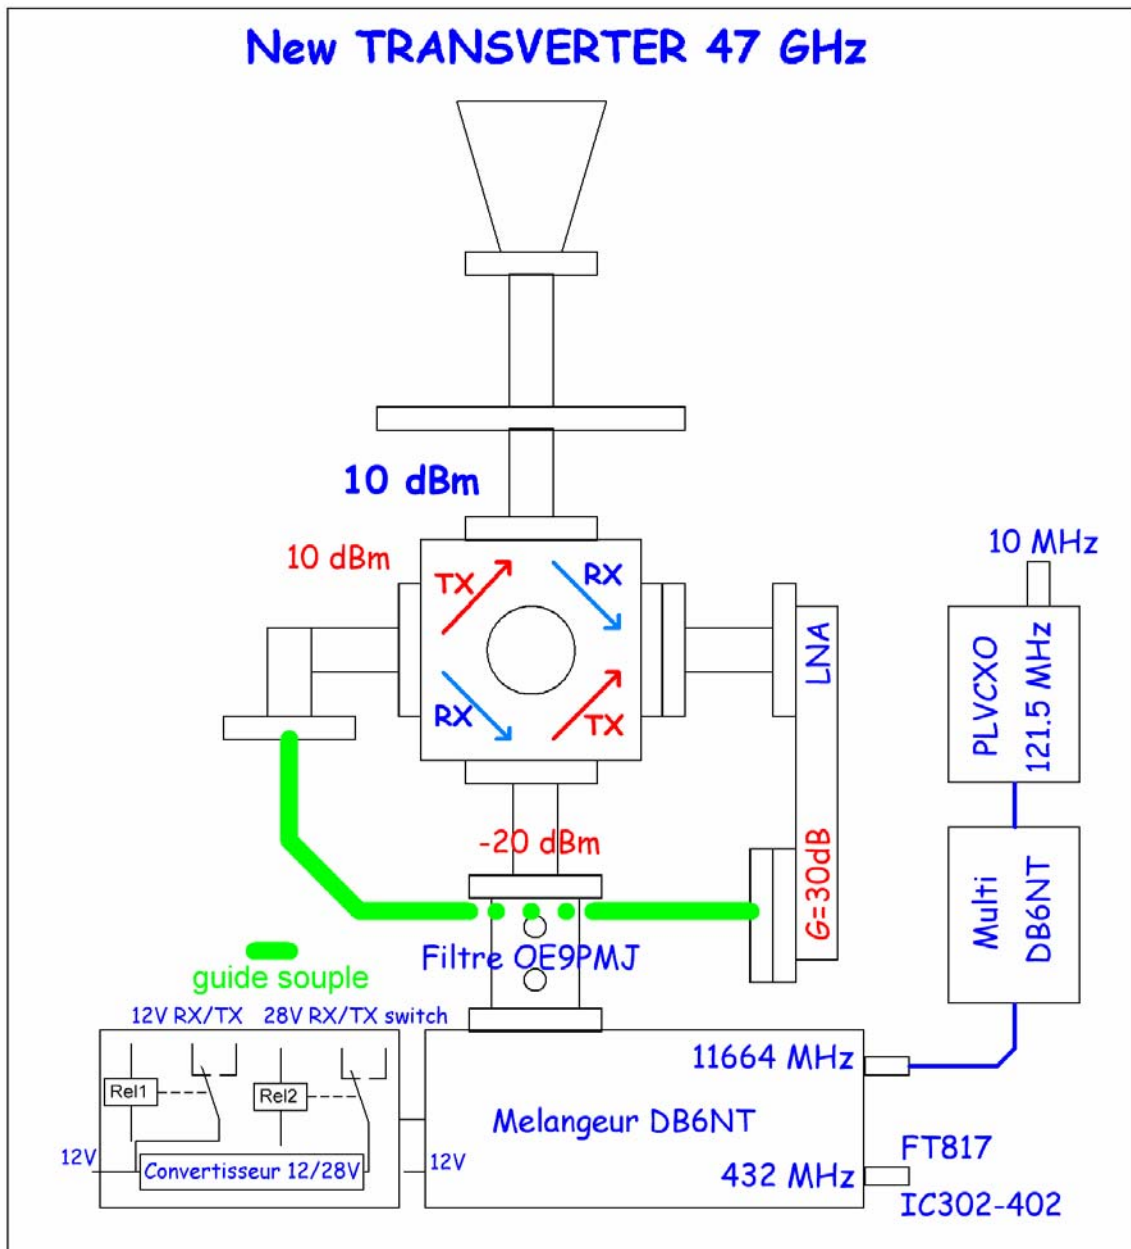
New TRANSVERTER 47 GHz

10 dBm

10 dBm

TX

RX

RX

TX

LNA

10 MHz

PLVCXO 121.5 MHz

-20 dBm

G=30dB

Multi DB6NT

guide souple

Filtre OE9PMJ

12V RX/TX 28V RX/TX switch

Rel1

Rel2

12V

Convertisseur 12/28V

12V

11664 MHz

Melangeur DB6NT

432 MHz

FT817

IC302-402